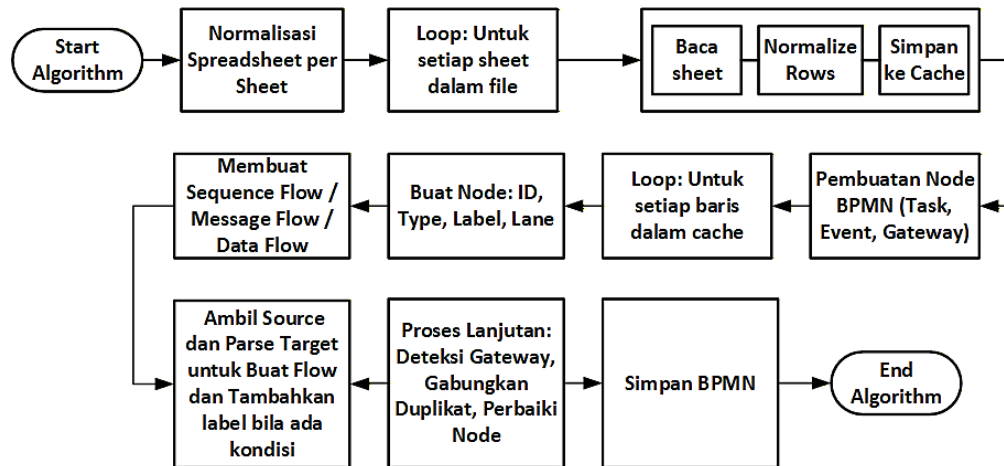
Start Algorithm

Normalisasi Spreadsheet per Sheet

Loop: Untuk setiap sheet dalam file

Baca sheet

Normalize Rows

Simpan ke Cache

Pembuatan Node BPMN (Task, Event, Gateway)

Loop: Untuk setiap baris dalam cache

Buat Node: ID, Type, Label, Lane

Membuat Sequence Flow / Message Flow / Data Flow

Ambil Source dan Parse Target untuk Buat Flow dan Tambahkan label bila ada kondisi

Proses Lanjutan: Deteksi Gateway, Gabungkan Duplikat, Perbaiki Node

Simpan BPMN

End Algorithm